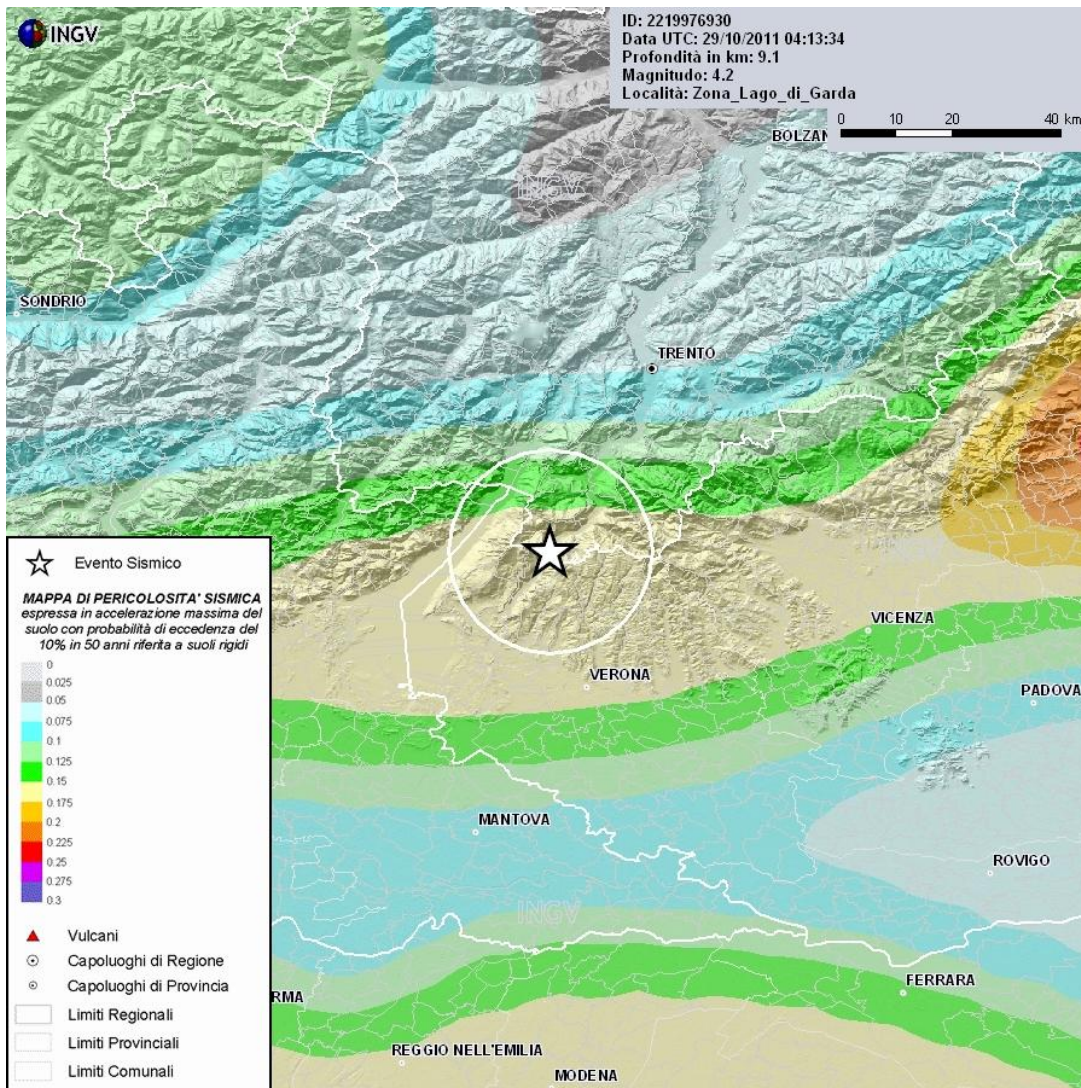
INGV

ID: 2219976930
Data UTC: 29/10/2011 04:13:34
Profondità in km: 9.1
Magnitudo: 4.2
Località: Zona_Lago_di_Garda

0 10 20 40 km

BOLZAN

INGV

SONDRIO

TRENTO

VICENZA

PADOVA

VERONA

MANTOVA

ROVIGO

INGV

FERRARA

RMA

REGGIO NELL'EMILIA

MODENA

Evento Sismico

MAPPA DI PERICOLOSITA' SISMICA
espressa in accelerazione massima del suolo con probabilità di eccedenza del 10% in 50 anni riferita a suoli rigidi

0
0.025
0.05
0.075
0.1
0.125
0.15
0.175
0.2
0.225
0.25
0.275
0.3

Vulcani
Capoluoghi di Regione
Capoluoghi di Provincia
Limiti Regionali
Limiti Provinciali
Limiti Comunali